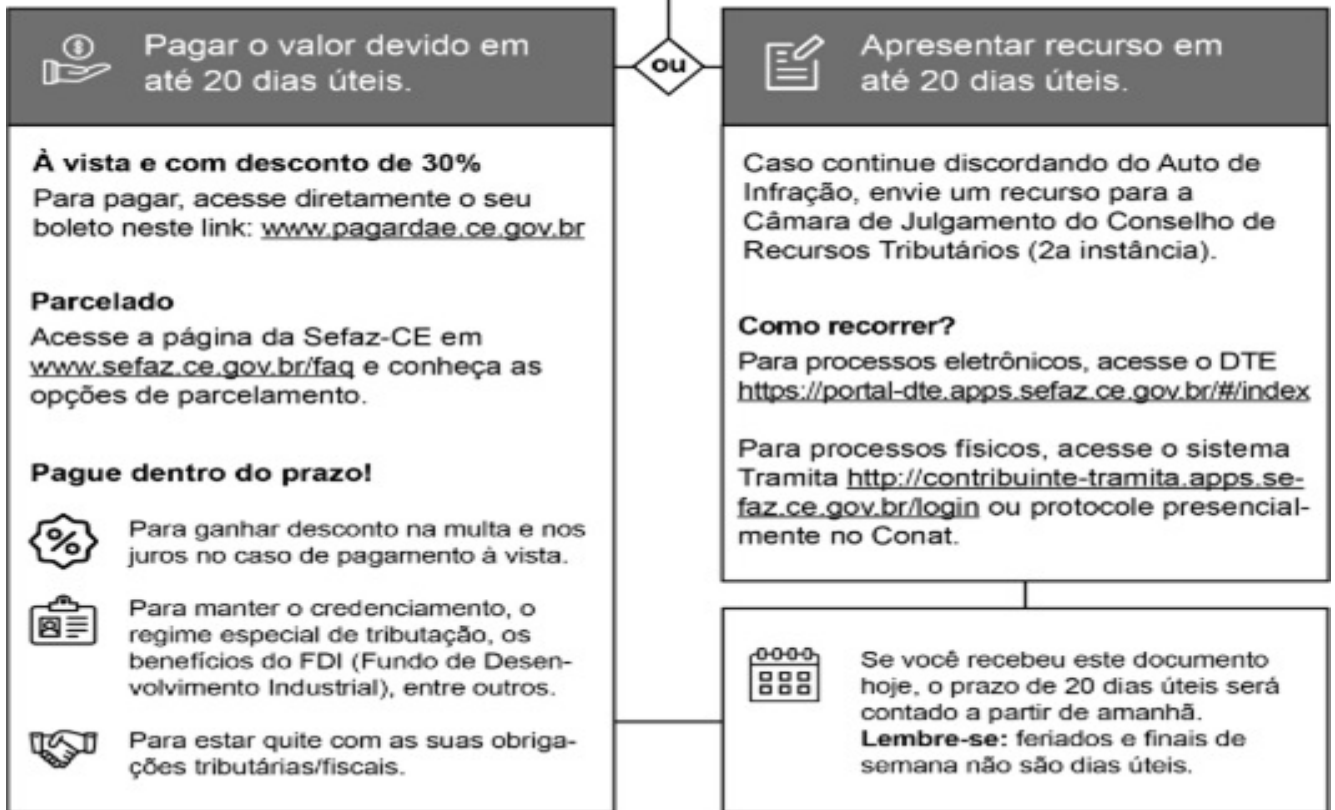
Pagar o valor devido em até 20 dias úteis.

ou

Apresentar recurso em até 20 dias úteis.

**À vista e com desconto de 30%**
Para pagar, acesse diretamente o seu boleto neste link: www.pagardae.ce.gov.br

**Parcelado**
Acesse a página da Sefaz-CE em www.sefaz.ce.gov.br/faq e conheça as opções de parcelamento.

**Pague dentro do prazo!**

Para ganhar desconto na multa e nos juros no caso de pagamento à vista.

Para manter o credenciamento, o regime especial de tributação, os benefícios do FDI (Fundo de Desenvolvimento Industrial), entre outros.

Para estar quite com as suas obrigações tributárias/fiscais.

Caso continue discordando do Auto de Infração, envie um recurso para a Câmara de Julgamento do Conselho de Recursos Tributários (2a instância).

**Como recorrer?**
Para processos eletrônicos, acesse o DTE https://portal-dte.apps.sefaz.ce.gov.br/#/index

Para processos físicos, acesse o sistema Tramita http://contribuinte-tramita.apps.sefaz.ce.gov.br/login ou protocole presencialmente no Conat.

Se você recebeu este documento hoje, o prazo de 20 dias úteis será contado a partir de amanhã.
**Lembre-se:** feriados e finais de semana não são dias úteis.